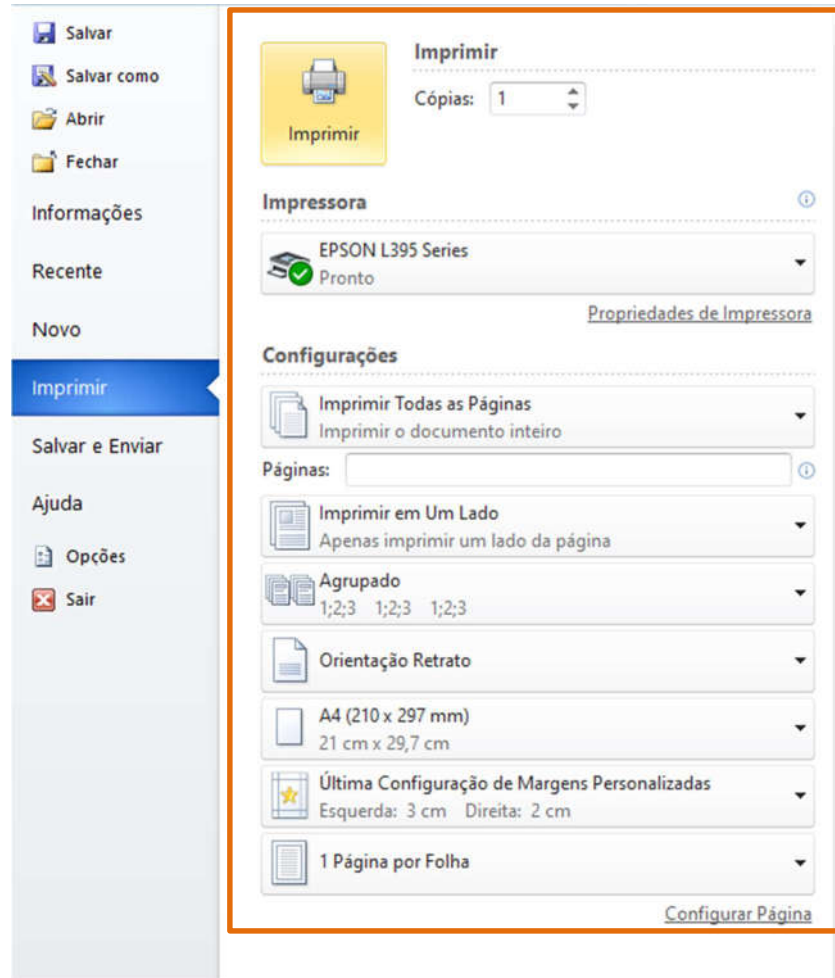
Salvar
Salvar como
Abrir
Fechar
Informações
Recente
Novo
Imprimir
Salvar e Enviar
Ajuda
Opções
Sair

Imprimir
Imprimir
Cópias: 1

Impressora
EPSON L395 Series
Pronto
Propriedades de Impressora

Configurações
Imprimir Todas as Páginas
Imprimir o documento inteiro
Páginas:
Imprimir em Um Lado
Apenas imprimir um lado da página
Agrupado
1;2;3 1;2;3 1;2;3
Orientação Retrato
A4 (210 x 297 mm)
21 cm x 29,7 cm
Última Configuração de Margens Personalizadas
Esquerda: 3 cm Direita: 2 cm
1 Página por Folha
Configurar Página